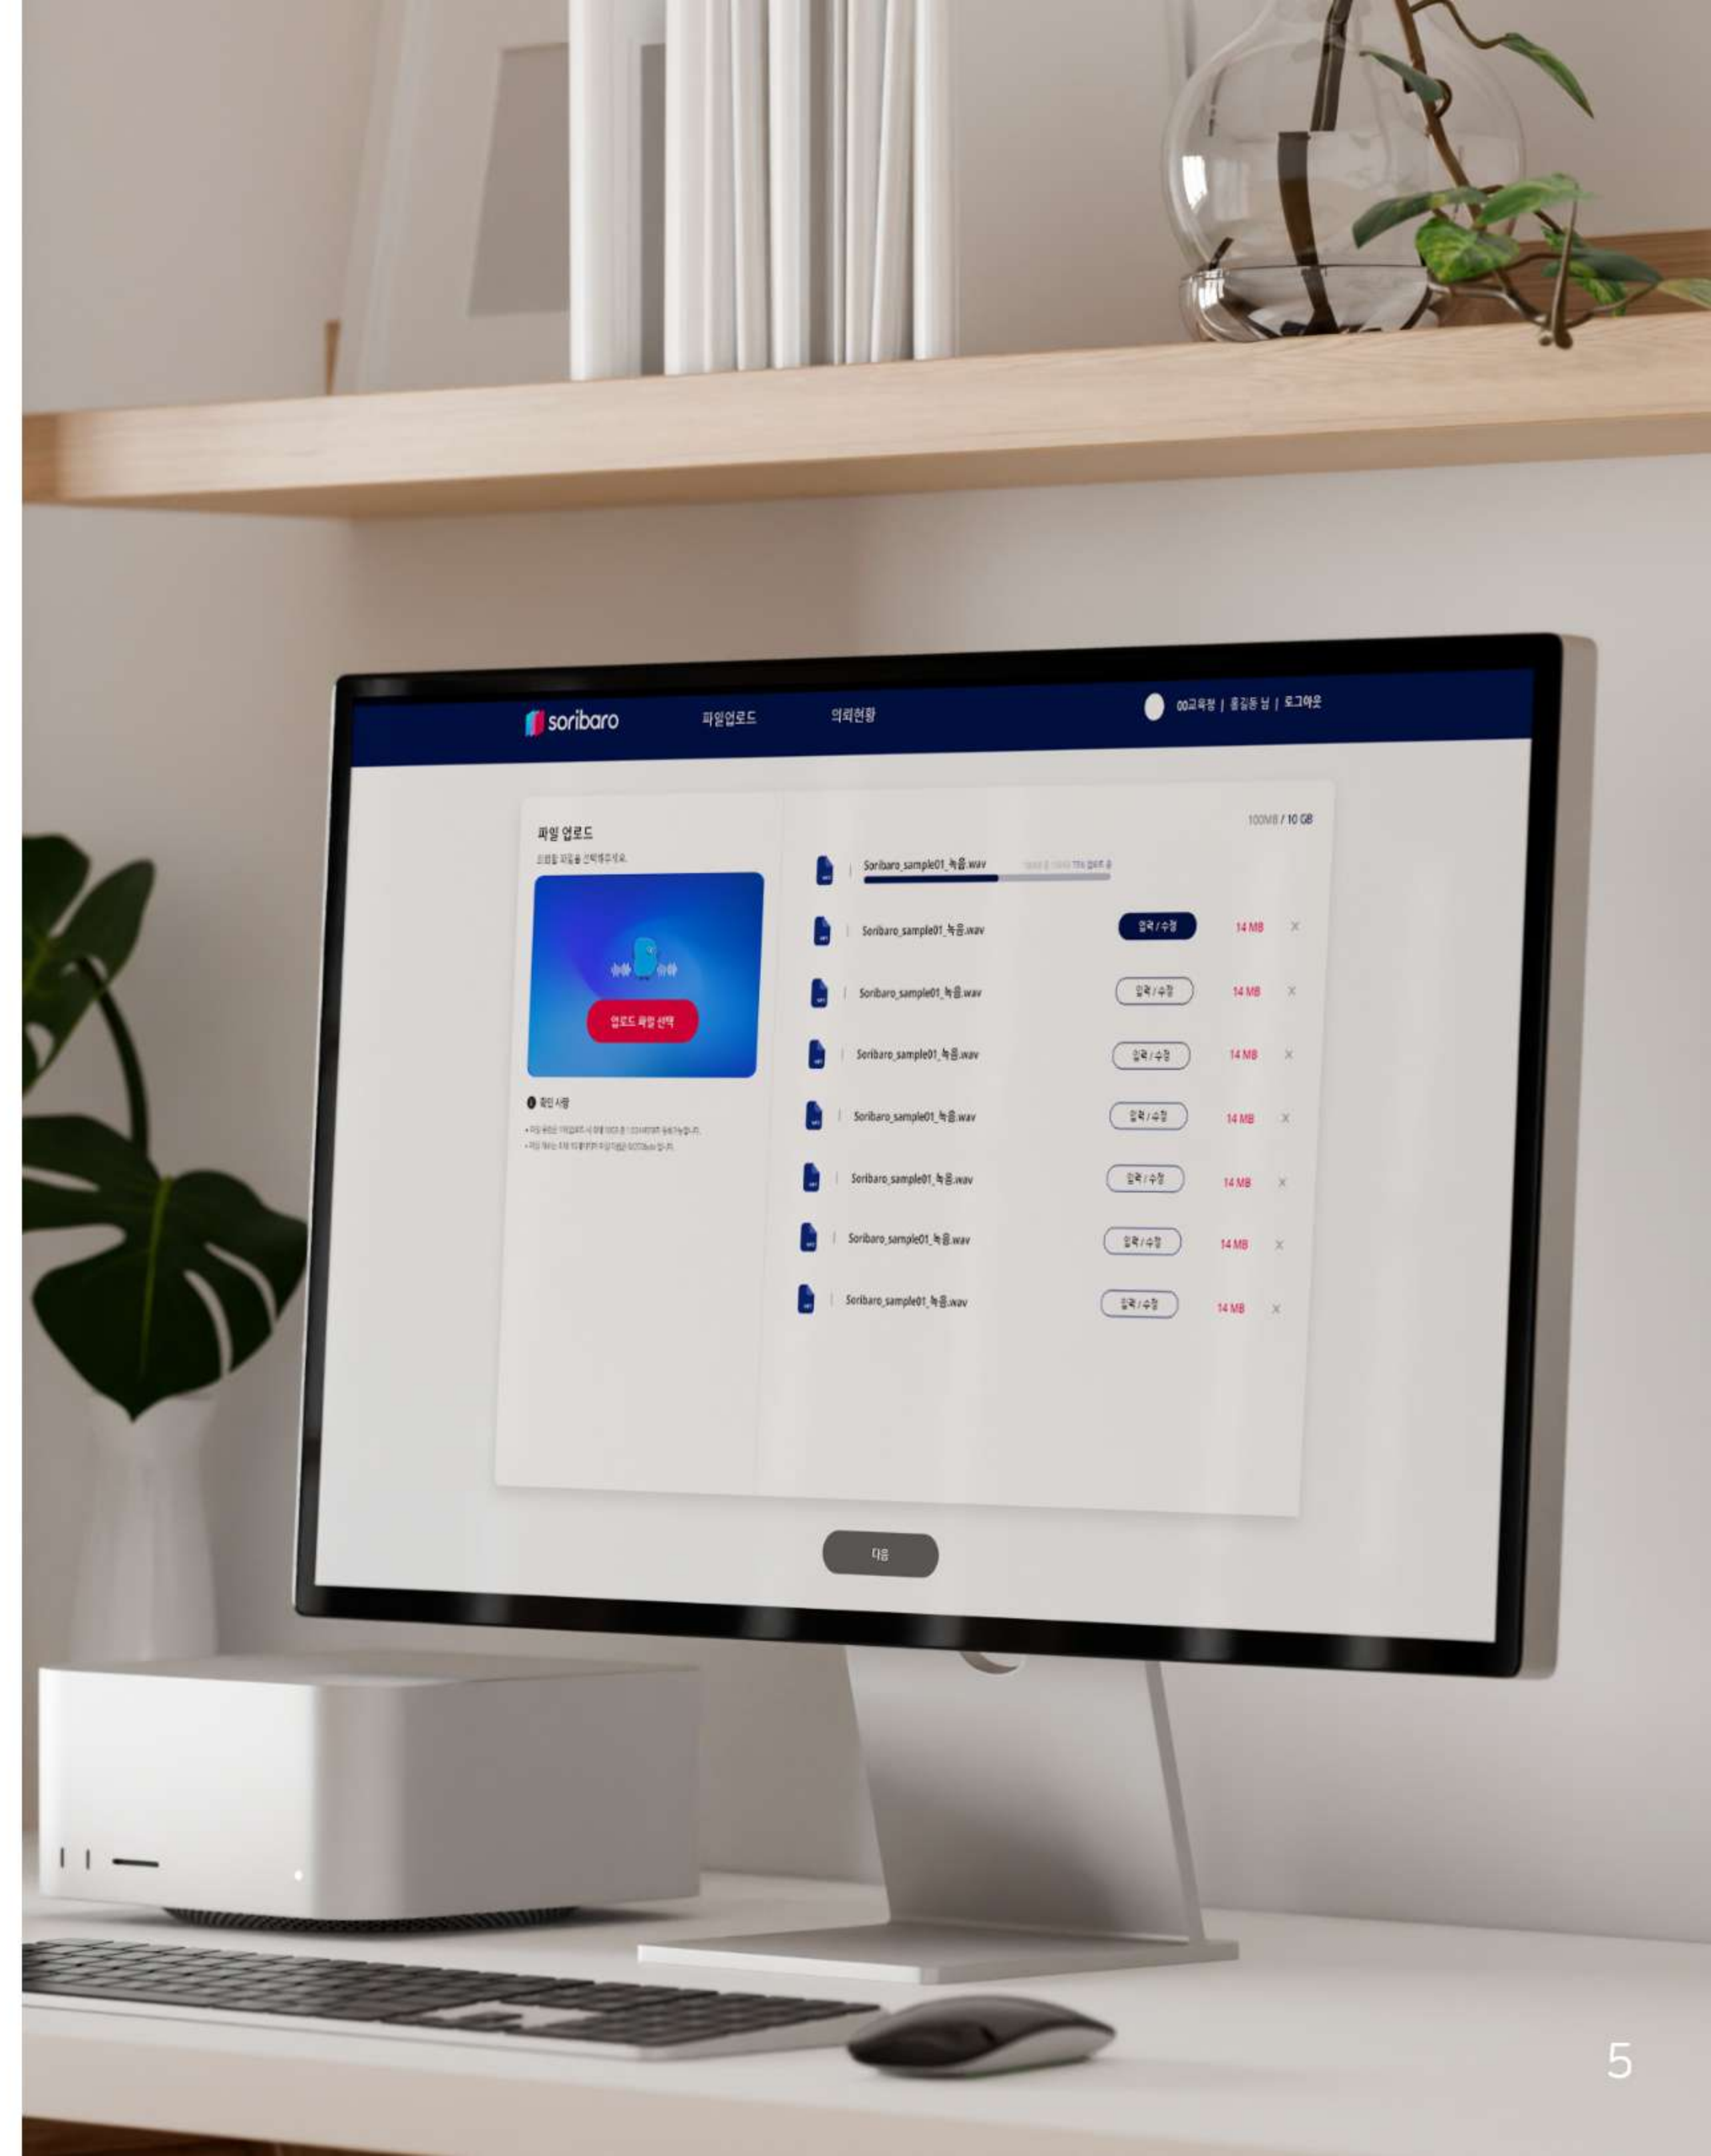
soribaro 파일업로드 의뢰현황

00교육청 | 홍길동 님 | 로그아웃

파일 업로드

의뢰할 파일을 선택해주세요.

업로드 파일 선택

확인 사항

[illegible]

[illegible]

100MB / 10 GB

Soribaro_sample01_녹음.wav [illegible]

Soribaro_sample01_녹음.wav 입력 / 수정 14 MB ×

Soribaro_sample01_녹음.wav 입력 / 수정 14 MB ×

Soribaro_sample01_녹음.wav 입력 / 수정 14 MB ×

Soribaro_sample01_녹음.wav 입력 / 수정 14 MB ×

Soribaro_sample01_녹음.wav 입력 / 수정 14 MB ×

Soribaro_sample01_녹음.wav 입력 / 수정 14 MB ×

Soribaro_sample01_녹음.wav 입력 / 수정 14 MB ×

다음

5